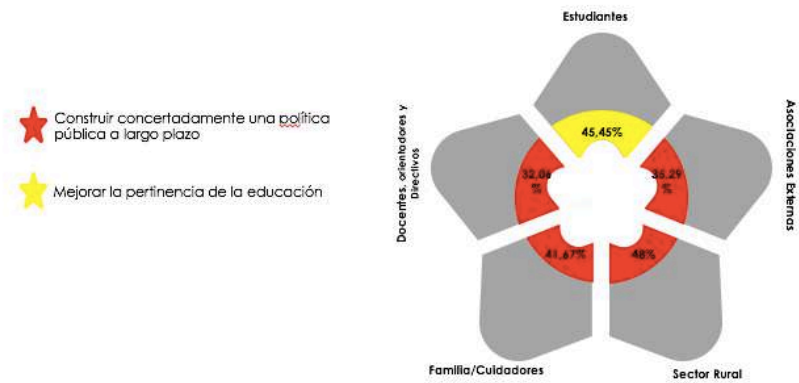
Construir concertadamente una política pública a largo plazo

Mejorar la pertinencia de la educación

Estudiantes

45,45%

Asociaciones Externas

35,29 %

Sector Rural

48%

Familia/Cuidadores

41,67%

Docentes, orientadores y Directivos

32,08 %